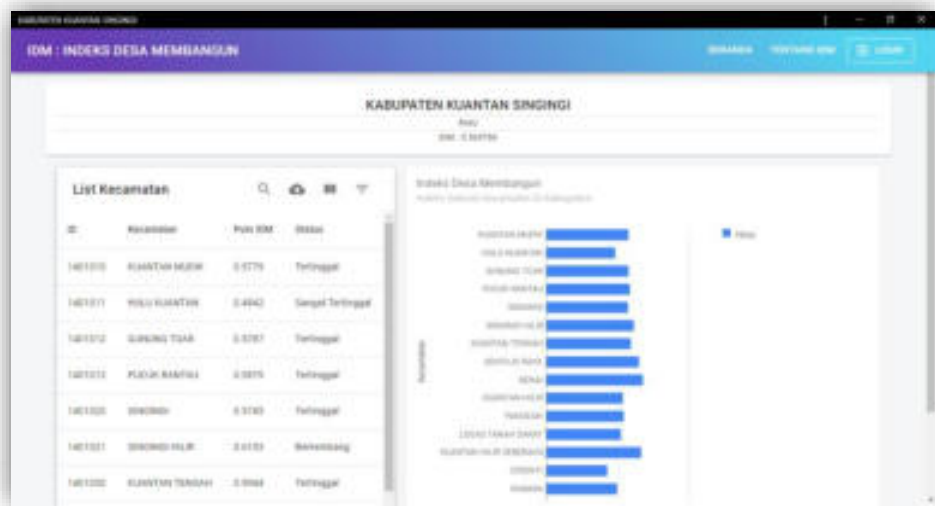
KABUPATEN KUANTAN SINGINGI

IDM : INDEKS DESA MEMBANGUN

BERANDA TENTANG IDM LOGIN

KABUPATEN KUANTAN SINGINGI
Riau
IDM : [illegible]

List Kecamatan

| ID | Kecamatan | Poin IDM | Status |
|---|---|---|---|
| 1401010 | KUANTAN MUDIK | 0.5779 | Tertinggal |
| 1401011 | HULU KUANTAN | 0.4942 | Sangat Tertinggal |
| 1401012 | GUNUNG TOAR | 0.5787 | Tertinggal |
| 1401013 | PUCUK RANTAU | 0.5875 | Tertinggal |
| 1401020 | SINGINGI | 0.5745 | Tertinggal |
| 1401021 | SINGINGI HILIR | 0.6155 | Berkembang |
| 1401030 | KUANTAN TENGAH | 0.5944 | Tertinggal |

Indeks Desa Membangun
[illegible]

Nilai

Kecamatan

KUANTAN MUDIK
HULU KUANTAN
GUNUNG TOAR
PUCUK RANTAU
SINGINGI
SINGINGI HILIR
KUANTAN TENGAH
SENTAJO RAYA
BENAI
KUANTAN HILIR
PANGEAN
LOGAS TANAH DARAT
KUANTAN HILIR SEBERANG
CERENTI
INUMAN